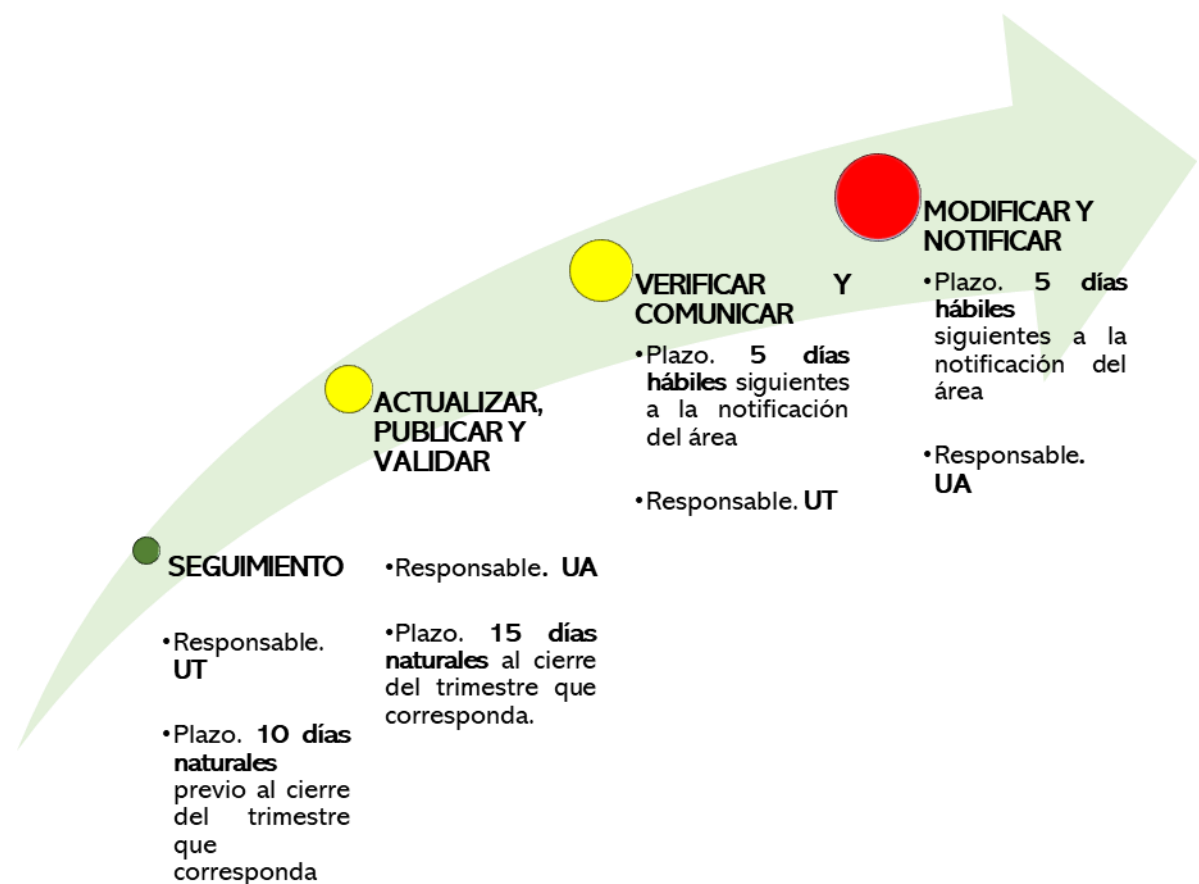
SEGUIMIENTO

•Responsable. UT

•Plazo. 10 días naturales previo al cierre del trimestre que corresponda

ACTUALIZAR, PUBLICAR Y VALIDAR

•Responsable. UA

•Plazo. 15 días naturales al cierre del trimestre que corresponda.

VERIFICAR Y COMUNICAR

•Plazo. 5 días hábiles siguientes a la notificación del área

•Responsable. UT

MODIFICAR Y NOTIFICAR

•Plazo. 5 días hábiles siguientes a la notificación del área

•Responsable. UA